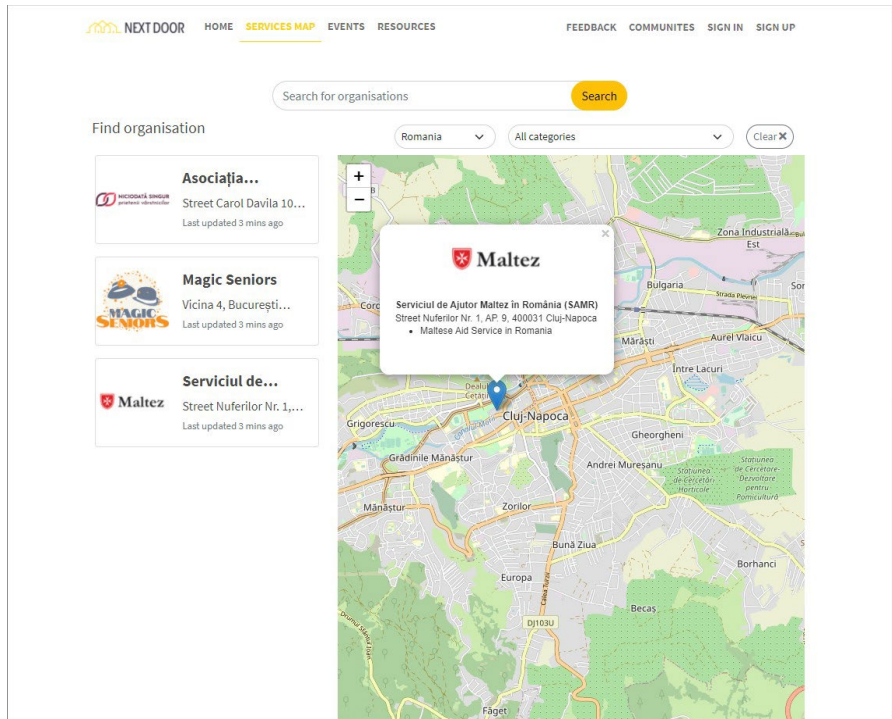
NEXT DOOR HOME SERVICES MAP EVENTS RESOURCES FEEDBACK COMMUNITES SIGN IN SIGN UP

Search for organisations Search

Find organisation

Romania

All categories

Clear ✕

NICIODATĂ SINGUR prieteni vârstnicilor

Asociația...
Street Carol Davila 10...
Last updated 3 mins ago

MAGIC SENIORS

Magic Seniors
Vicina 4, Bucureşti...
Last updated 3 mins ago

Maltez

Serviciul de...
Street Nuferilor Nr. 1,...
Last updated 3 mins ago

+
−

Maltez

Serviciul de Ajutor Maltez în România (SAMR)
Street Nuferilor Nr. 1, AP. 9, 400031 Cluj-Napoca
• Maltese Aid Service in Romania

Zona Industrială Est
Bulgaria
Strada Plopilor
Mărăști
Aurel Vlaicu
Între Lacuri
Dealul Cetățuii
Cluj-Napoca
Grigorescu
Gheorgheni
Grădinile Mănăștur
Andrei Mureșanu
Stațiunea de Cercetări Horticole
Stațiunea de Cercetare-Dezvoltare pentru Pomicultură
Mănăștur
Zorilor
Bună Ziua
Borhanci
Europa
Calea Turzii
DJ103U
Becaș
Drumul Sfântul Ilie
Făget